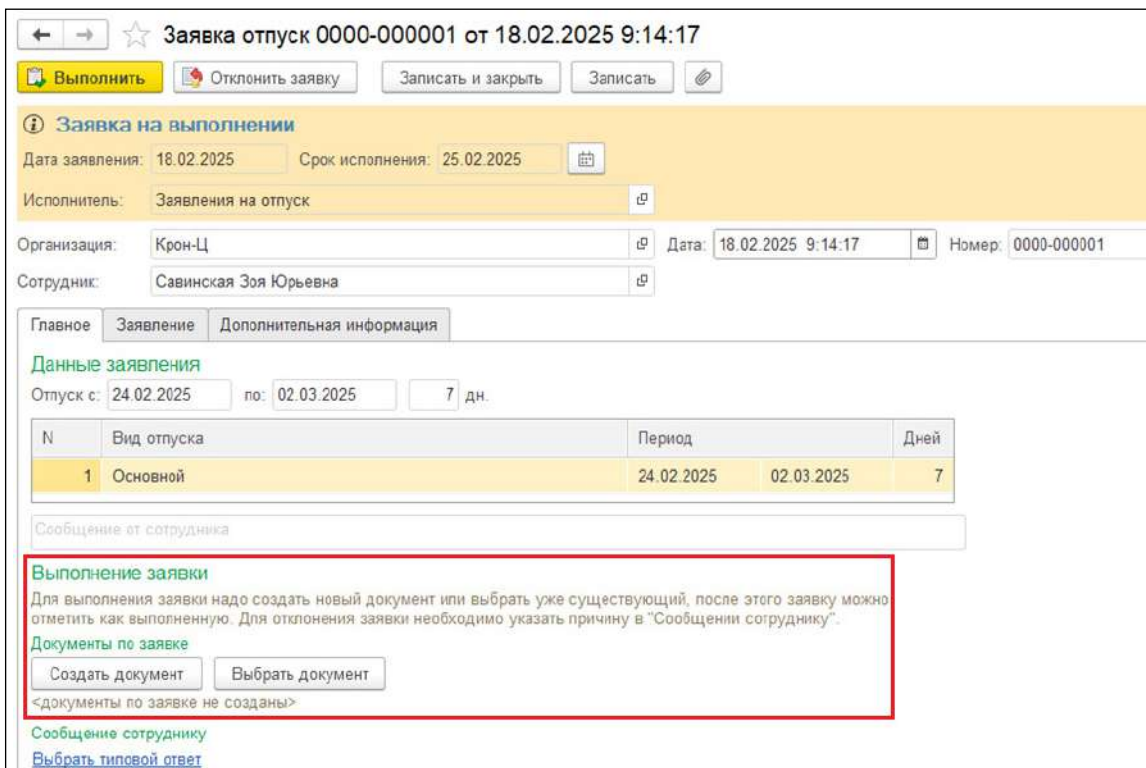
Заявка отпуск 0000-000001 от 18.02.2025 9:14:17

Выполнить | Отклонить заявку | Записать и закрыть | Записать

Заявка на выполнении

Дата заявления: 18.02.2025 Срок исполнения: 25.02.2025

Исполнитель: Заявления на отпуск

Организация: Крон-Ц Дата: 18.02.2025 9:14:17 Номер: 0000-000001

Сотрудник: Савинская Зоя Юрьевна

Главное | Заявление | Дополнительная информация

Данные заявления

Отпуск с: 24.02.2025 по: 02.03.2025 7 дн.

| N | Вид отпуска | Период | | Дней |
|---|---|---|---|---|
| 1 | Основной | 24.02.2025 | 02.03.2025 | 7 |

Сообщение от сотрудника

Выполнение заявки

Для выполнения заявки надо создать новый документ или выбрать уже существующий, после этого заявку можно отметить как выполненную. Для отклонения заявки необходимо указать причину в "Сообщении сотруднику".

Документы по заявке

Создать документ | Выбрать документ

<документы по заявке не созданы>

Сообщение сотруднику

Выбрать типовой ответ